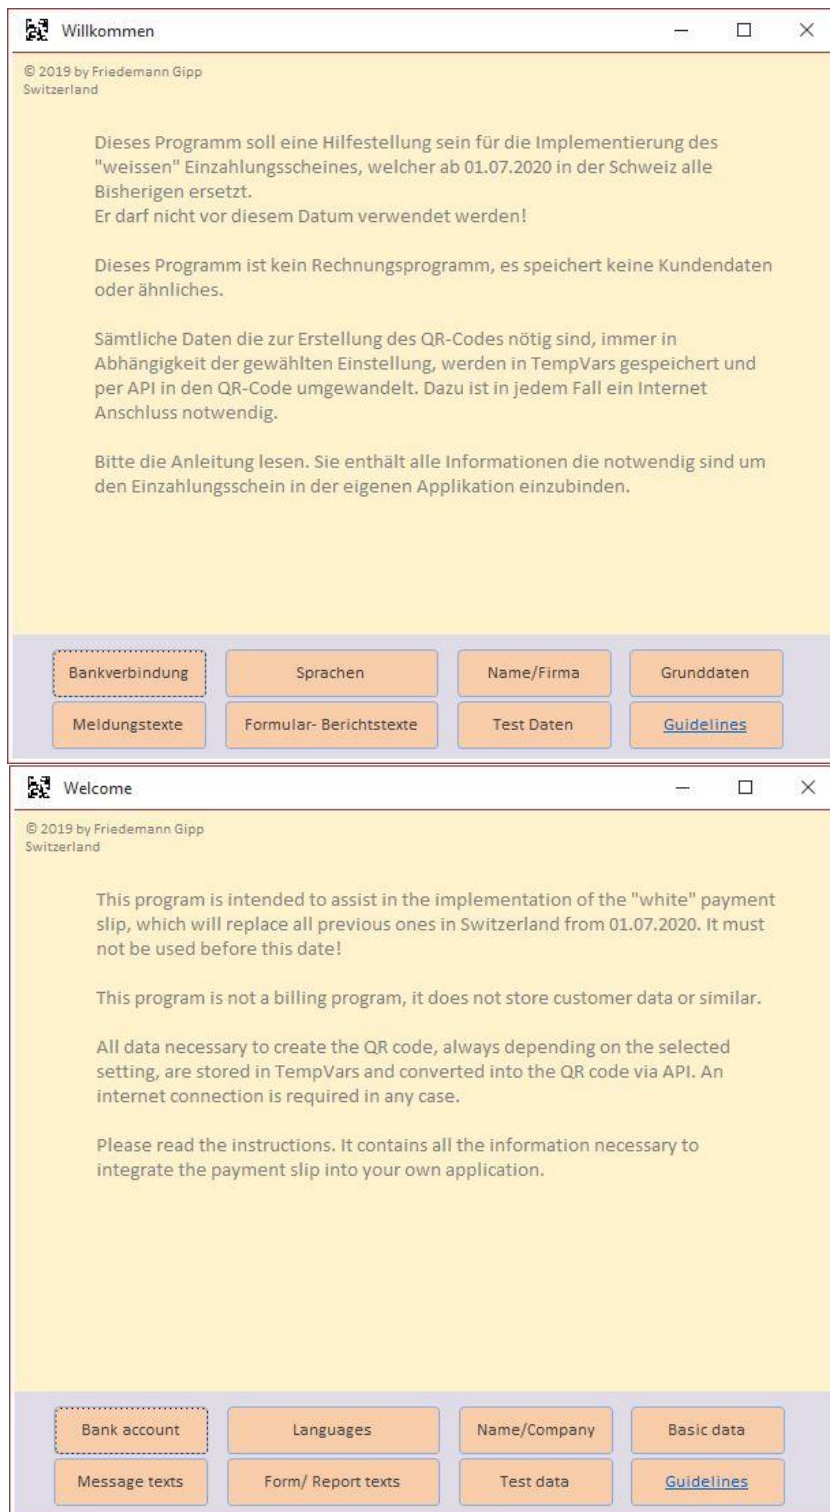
Willkommen

© 2019 by Friedemann Gipp
Switzerland

Dieses Programm soll eine Hilfestellung sein für die Implementierung des "weissen" Einzahlungsscheines, welcher ab 01.07.2020 in der Schweiz alle Bisherigen ersetzt.
Er darf nicht vor diesem Datum verwendet werden!

Dieses Programm ist kein Rechnungsprogramm, es speichert keine Kundendaten oder ähnliches.

Sämtliche Daten die zur Erstellung des QR-Codes nötig sind, immer in Abhängigkeit der gewählten Einstellung, werden in TempVars gespeichert und per API in den QR-Code umgewandelt. Dazu ist in jedem Fall ein Internet Anschluss notwendig.

Bitte die Anleitung lesen. Sie enthält alle Informationen die notwendig sind um den Einzahlungsschein in der eigenen Applikation einzubinden.

Bankverbindung | Sprachen | Name/Firma | Grunddaten
Meldungstexte | Formular- Berichtstexte | Test Daten | Guidelines

Welcome

© 2019 by Friedemann Gipp
Switzerland

This program is intended to assist in the implementation of the "white" payment slip, which will replace all previous ones in Switzerland from 01.07.2020. It must not be used before this date!

This program is not a billing program, it does not store customer data or similar.

All data necessary to create the QR code, always depending on the selected setting, are stored in TempVars and converted into the QR code via API. An internet connection is required in any case.

Please read the instructions. It contains all the information necessary to integrate the payment slip into your own application.

Bank account | Languages | Name/Company | Basic data
Message texts | Form/ Report texts | Test data | Guidelines